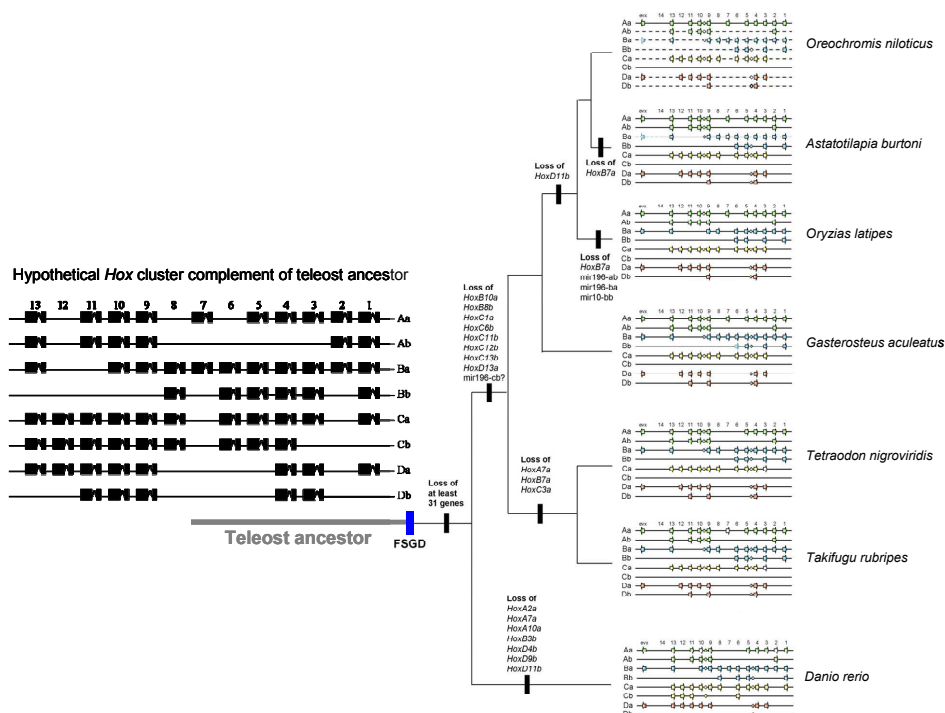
Hypothetical *Hox* cluster complement of teleost ancestor

13 12 11 10 9 8 7 6 5 4 3 2 1

Aa
Ab
Ba
Bb
Ca
Cb
Da
Db

Teleost ancestor

FSGD

Loss of at least 31 genes

Loss of
HoxB10a
HoxB8b
HoxC1a
HoxC6b
HoxC11b
HoxC12b
HoxC13b
HoxD13a
mir196-cb?

Loss of
HoxD11b

Loss of
HoxB7a

Loss of
HoxB7a
mir196-ab
mir196-ba
mir10-bb

Loss of
HoxA7a
HoxB7a
HoxC3a

Loss of
HoxA2a
HoxA7a
HoxA10a
HoxB3b
HoxD4b
HoxD9b
HoxD11b

evx 14 13 12 11 10 9 8 7 6 5 4 3 2 1

Aa
Ab
Ba
Bb
Ca
Cb
Da
Db

Oreochromis niloticus

Astatotilapia burtoni

Oryzias latipes

Gasterosteus aculeatus

Tetraodon nigroviridis

Takifugu rubripes

Danio rerio